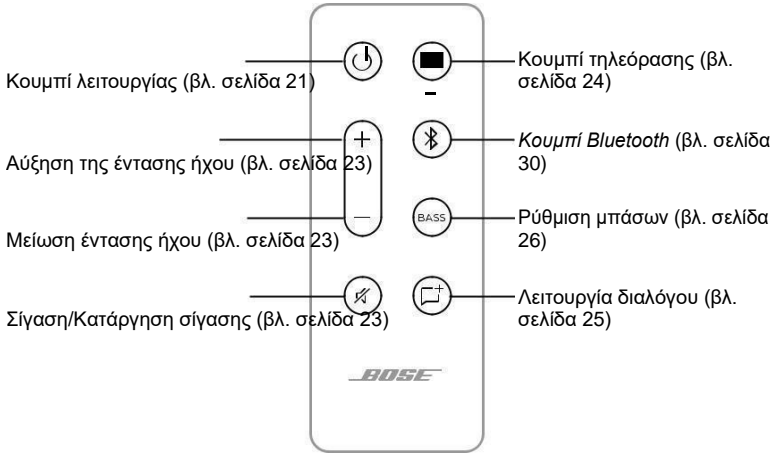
Κουμπί λειτουργίας (βλ. σελίδα 21)

Αύξηση της έντασης ήχου (βλ. σελίδα 23)

Μείωση έντασης ήχου (βλ. σελίδα 23)

Σίγαση/Κατάργηση σίγασης (βλ. σελίδα 23)

Κουμπί τηλεόρασης (βλ. σελίδα 24)

*Κουμπί Bluetooth* (βλ. σελίδα 30)

Ρύθμιση μπάσων (βλ. σελίδα 26)

Λειτουργία διαλόγου (βλ. σελίδα 25)

BASS

BOSE